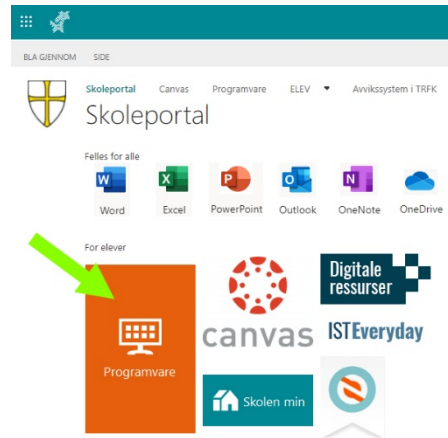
BLAGJENNOM SIDE

Skoleportal Canvas Programvare ELEV Avviksystem i TRFK

Skoleportal

Felles for alle

Word Excel PowerPoint Outlook OneNote OneDrive

For elever

Digitale ressurser

canvas

ISTEveryday

Programvare

Skolen min